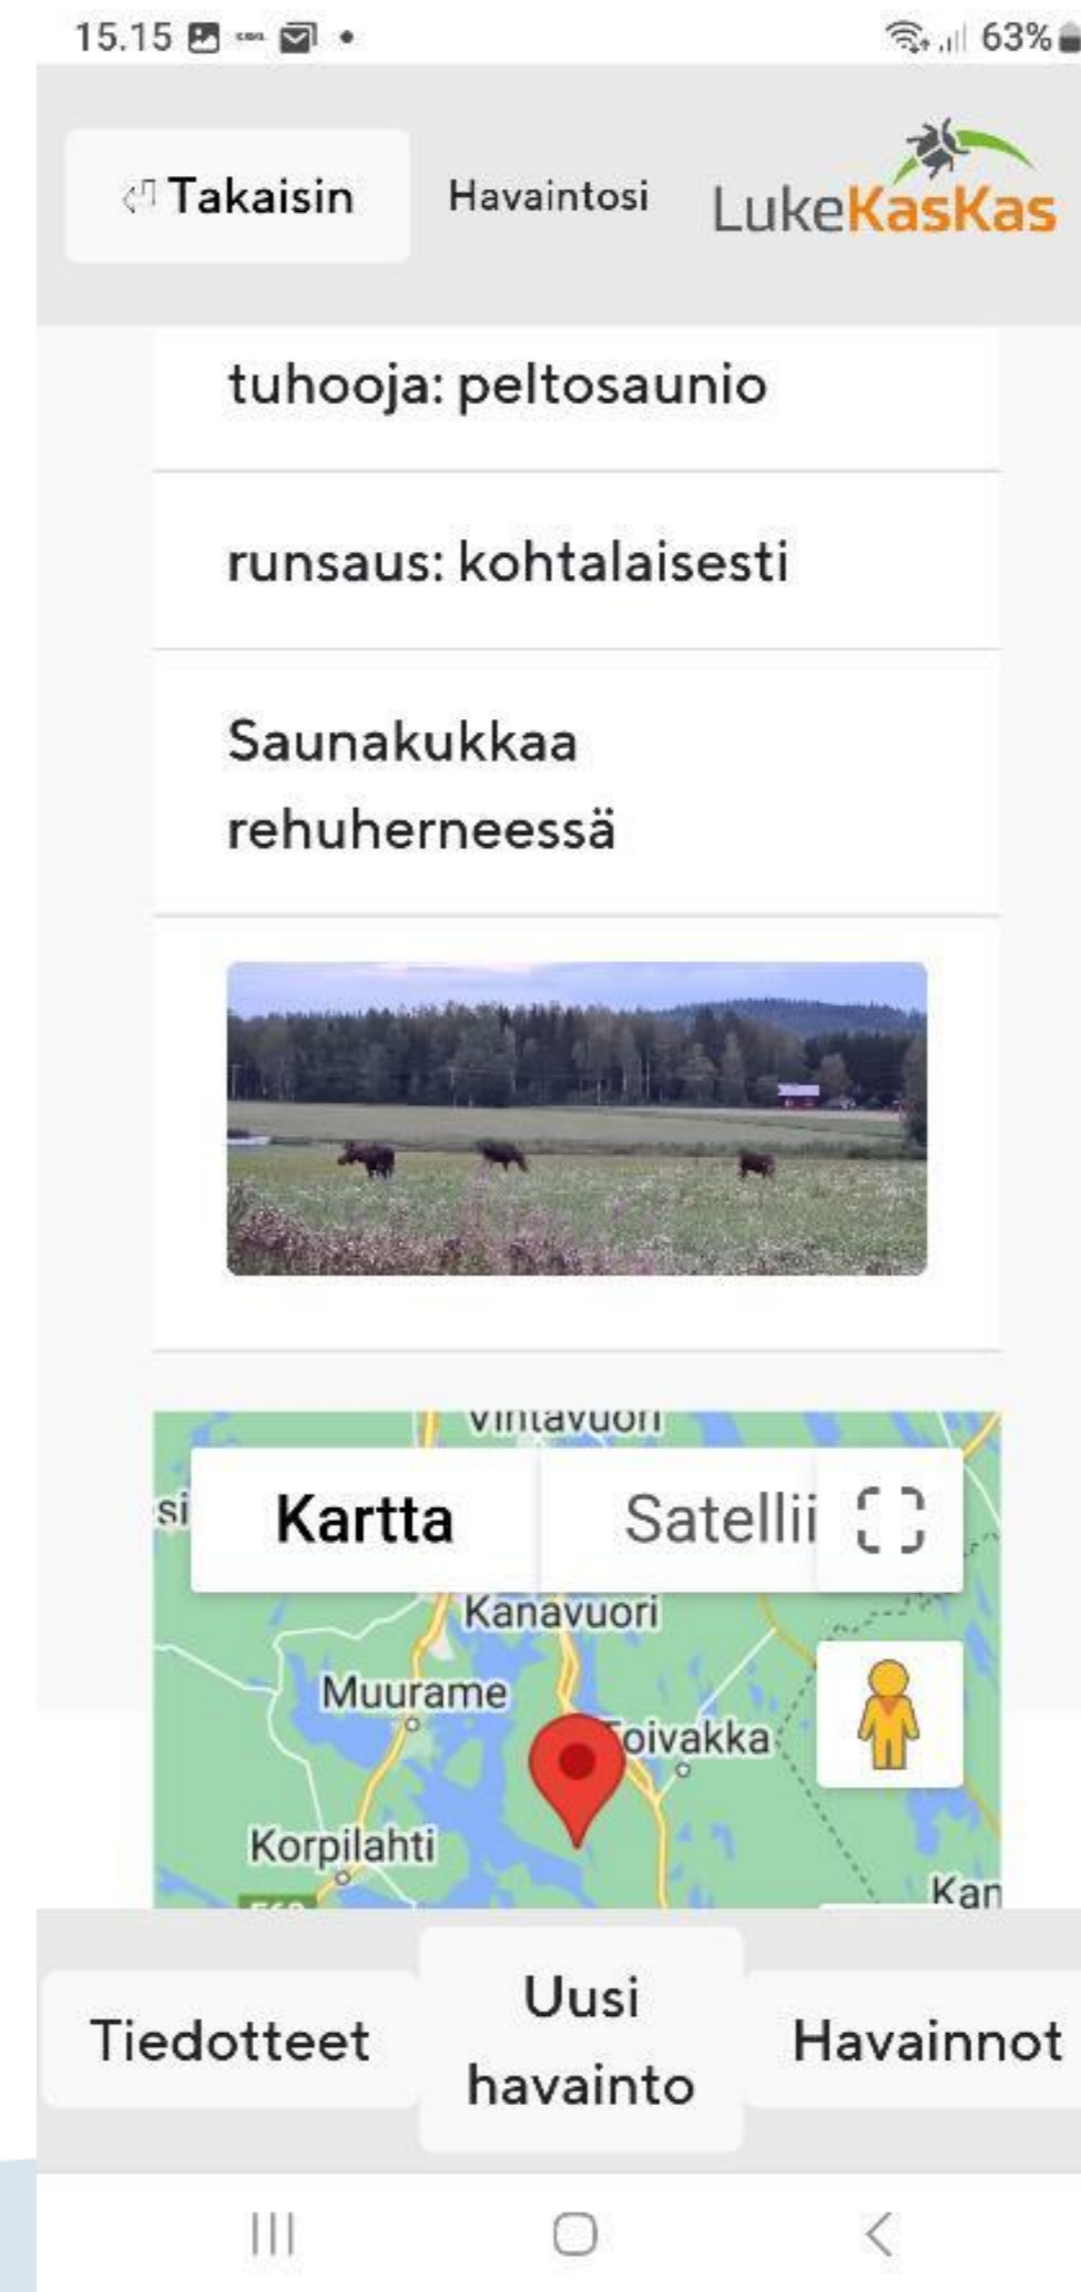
15.15

63%

Takaisin

Havaintosi

LukeKasKas

tuhooja: peltosaunio

runsaus: kohtalaisesti

Saunakukkaa rehuherneessä

Vintavuori

si

Kartta

Satellii

Kanavuori

Muurame

Toivakka

Korpilahti

Kan

Tiedotteet

Uusi havainto

Havainnot